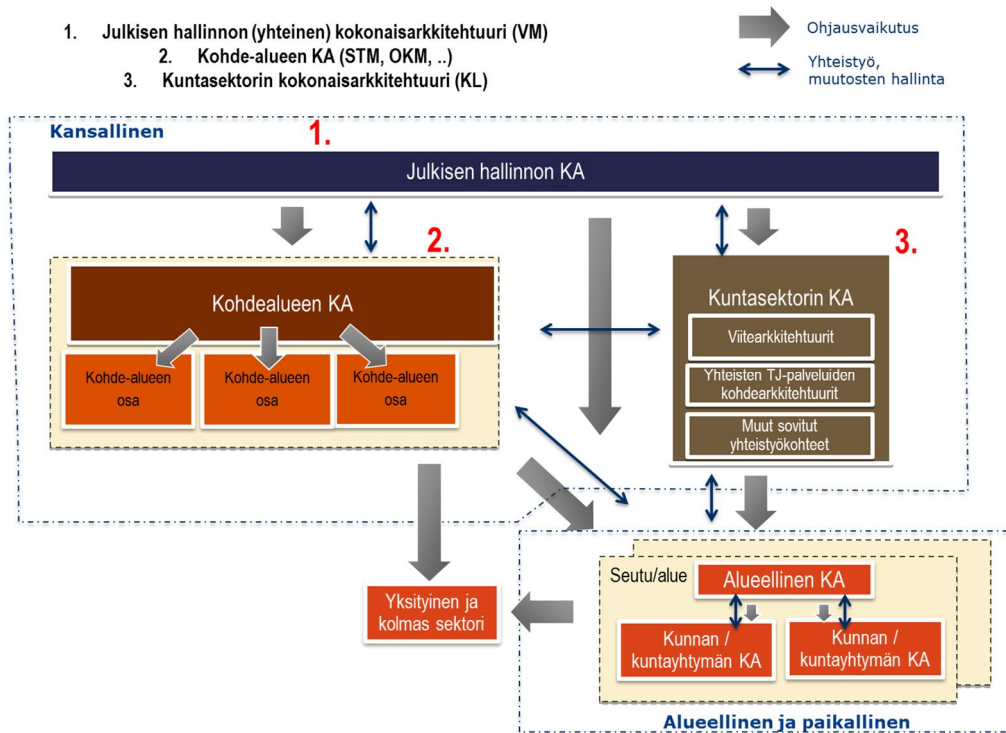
1. Julkisen hallinnon (yhteinen) kokonaisarkkitehtuuri (VM)
2. Kohde-alueen KA (STM, OKM, ..)
3. Kuntasektorin kokonaisarkkitehtuuri (KL)

Ohjausvaikutus

Yhteistyö, muutosten hallinta

Kansallinen

1.

Julkisen hallinnon KA

2.

Kohdealueen KA

Kohde-alueen osa

Kohde-alueen osa

Kohde-alueen osa

3.

Kuntasektorin KA

Viitearkkitehtuurit

Yhteisten TJ-palveluiden kohdearkkitehtuurit

Muut sovitut yhteistyökohteet

Seutu/alue

Alueellinen KA

Yksityinen ja kolmas sektori

Kunnan / kuntayhtymän KA

Kunnan / kuntayhtymän KA

Alueellinen ja paikallinen